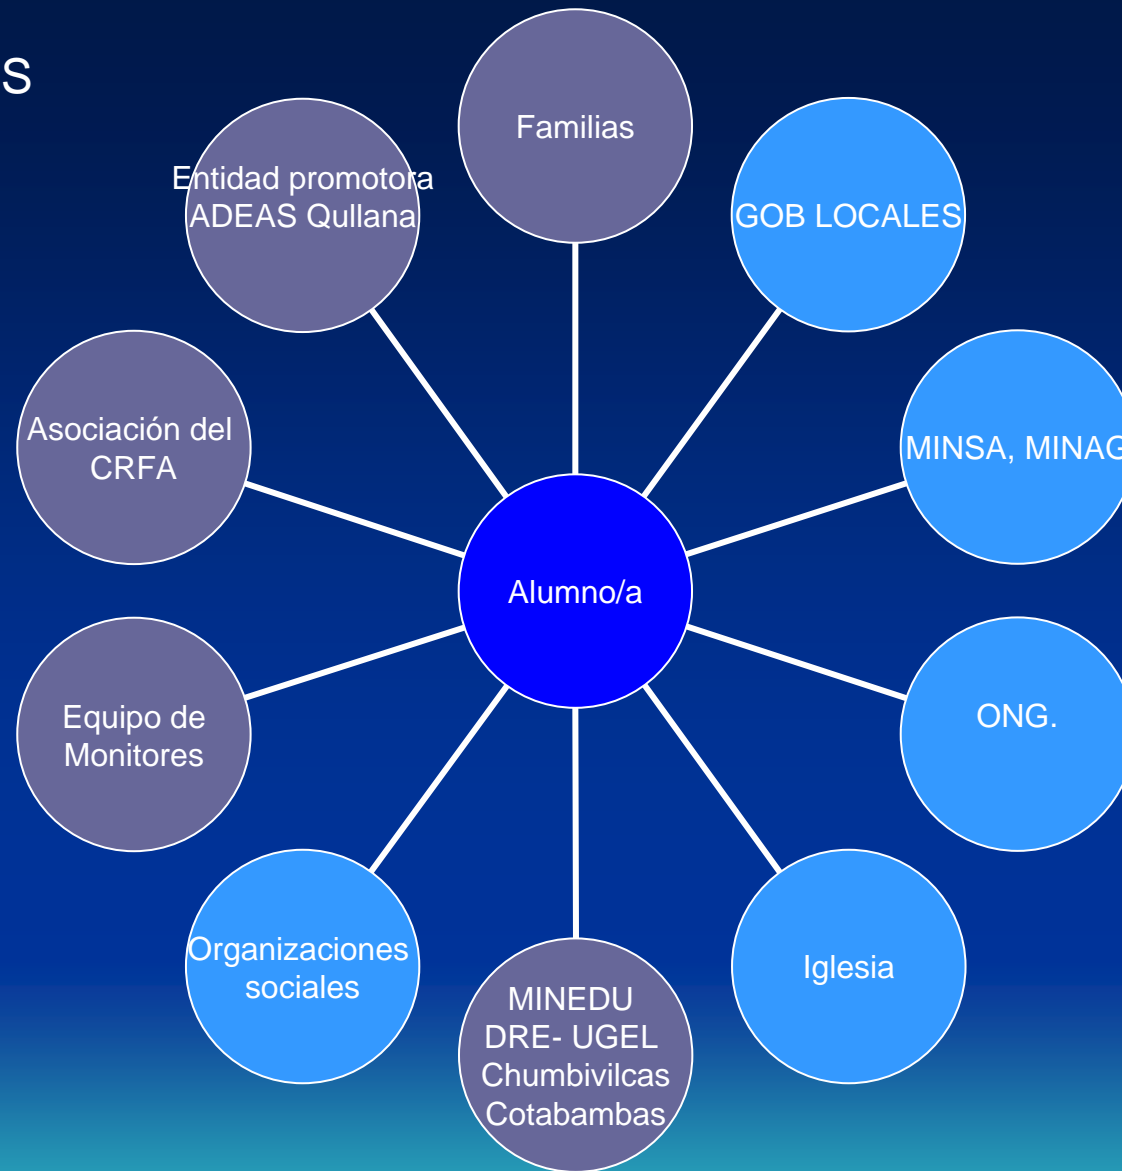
S

Familias

Entidad promotora ADEAS Qullana

GOB LOCALES

Asociación del CRFA

MINSA, MINAG

Alumno/a

Equipo de Monitores

ONG.

Organizaciones sociales

MINEDU DRE- UGEL Chumbivilcas Cotabambas

Iglesia